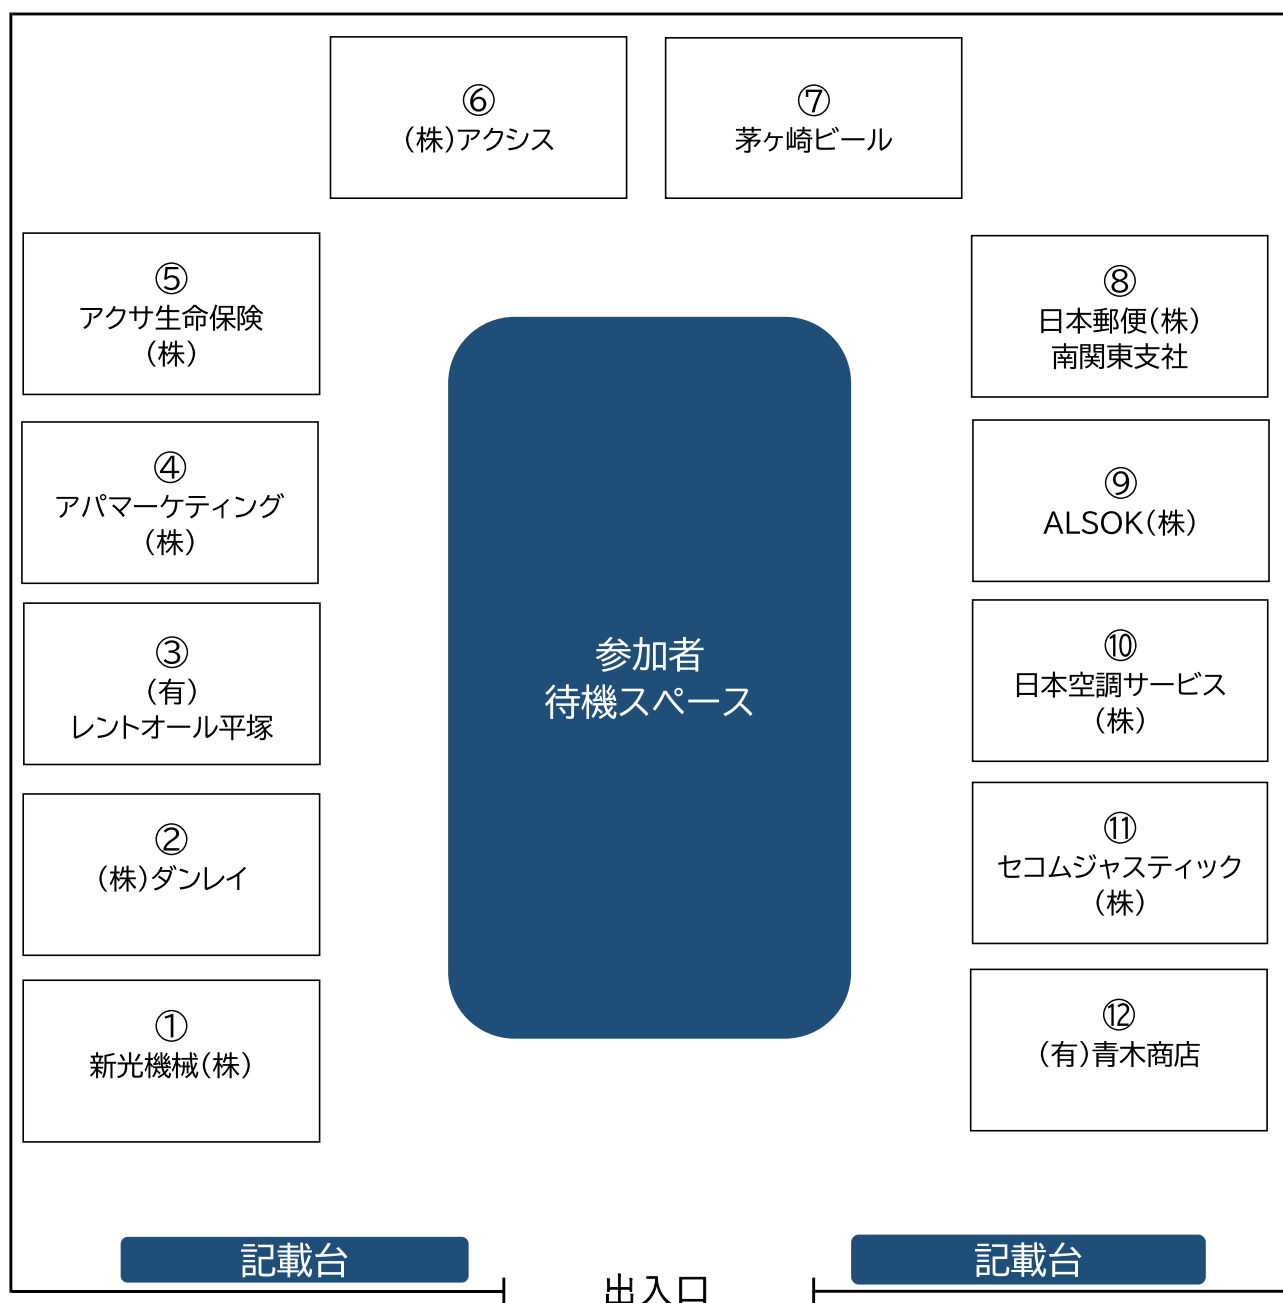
⑥
(株)アクシス

⑦
茅ヶ崎ビール

⑤
アクサ生命保険
(株)

⑧
日本郵便(株)
南関東支社

④
アパマーケティング
(株)

⑨
ALSOK(株)

③
(有)
レントオール平塚

参加者
待機スペース

⑩
日本空調サービス
(株)

②
(株)ダンレイ

⑪
セコムジャスティック
(株)

①
新光機械(株)

⑫
(有)青木商店

記載台

記載台

出入口